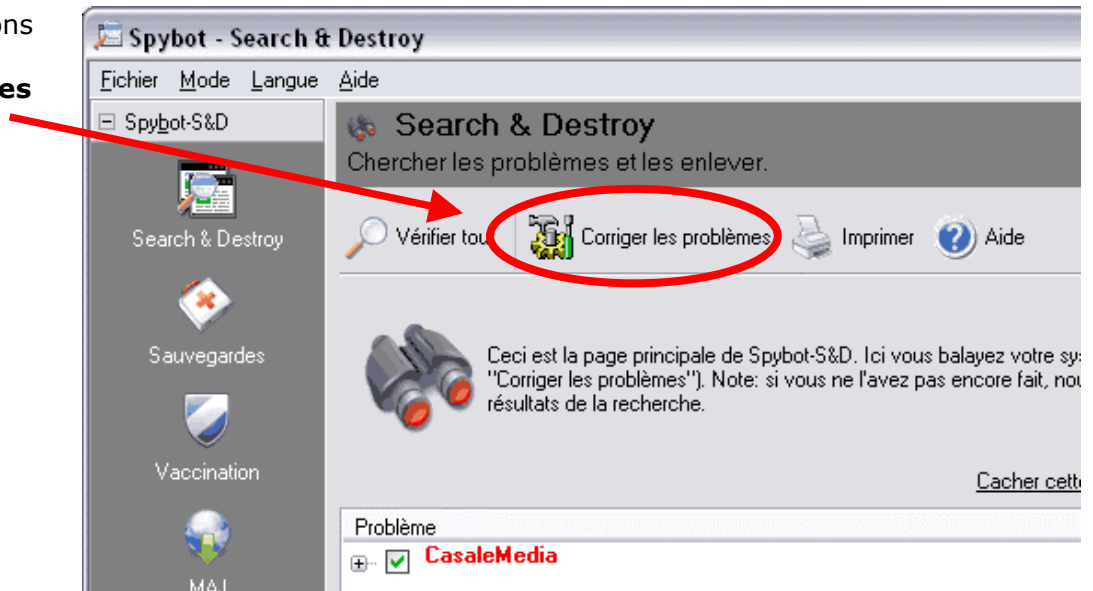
ons

es

Spybot - Search & Destroy

Fichier Mode Langue Aide

⊟ Spybot-S&D

Search & Destroy

Sauvegardes

Vaccination

MAJ

Search & Destroy

Chercher les problèmes et les enlever.

Vérifier tou

Corriger les problèmes

Imprimer

Aide

Ceci est la page principale de Spybot-S&D. Ici vous balayez votre sy "Corriger les problèmes"). Note: si vous ne l'avez pas encore fait, nou résultats de la recherche.

Cacher cett

Problème

CasaleMedia